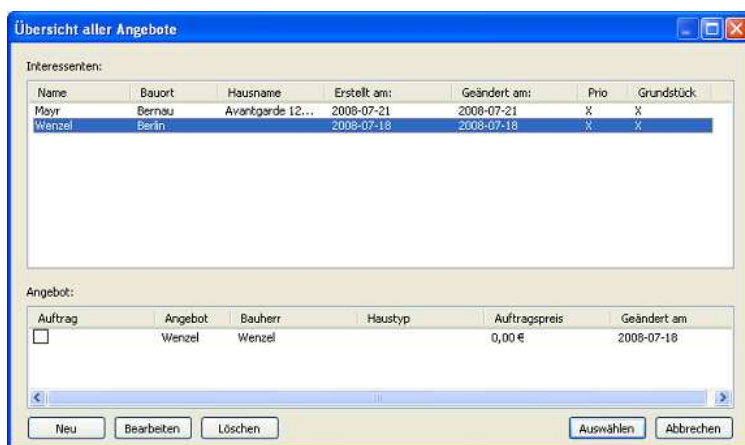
Übersicht aller Angebote

Interessenten:

| Name | Bauort | Hausname | Erstellt am: | Geändert am: | Prio | Grundstück |
|---|---|---|---|---|---|---|
| Mayr | Bernau | Avantgarde 12... | 2008-07-21 | 2008-07-21 | X | X |
| Wenzel | Berlin | | 2008-07-18 | 2008-07-18 | X | X |

Angebot:

| Auftrag | Angebot | Bauherr | Haustyp | Auftragspreis | Geändert am |
|---|---|---|---|---|---|
| ☐ | Wenzel | Wenzel | | 0,00 € | 2008-07-18 |

Neu Bearbeiten Löschen Auswählen Abbrechen